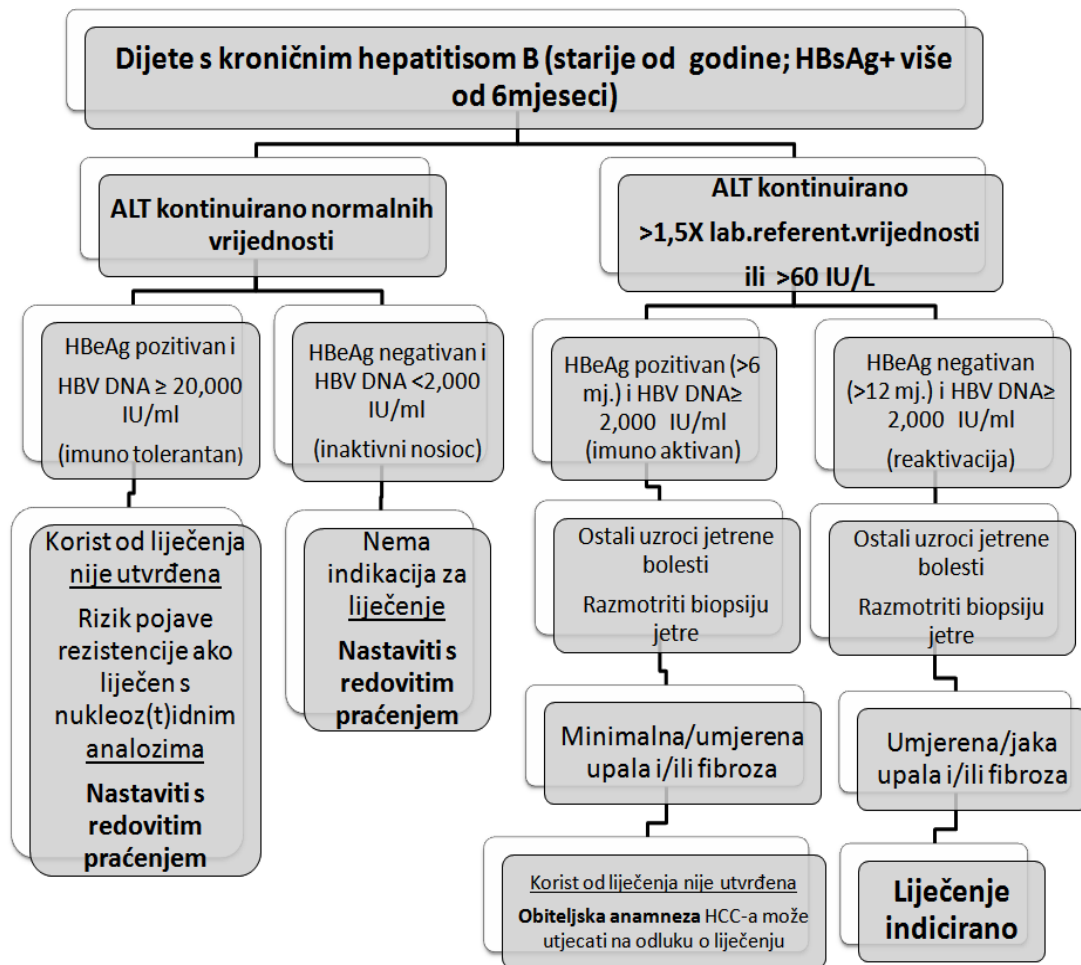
Dijete s kroničnim hepatitisom B (starije od godine; HBsAg+ više od 6mjeseci)

ALT kontinuirano normalnih vrijednosti

ALT kontinuirano
>1,5X lab.referent.vrijednosti
ili >60 IU/L

HBeAg pozitivan i
HBV DNA ≥ 20,000 IU/ml
(imuno tolerantan)

HBeAg negativan i HBV DNA <2,000 IU/ml
(inaktivni nosioc)

HBeAg pozitivan (>6 mj.) i HBV DNA≥ 2,000 IU/ml
(imuno aktivan)

HBeAg negativan (>12 mj.) i HBV DNA≥ 2,000 IU/ml
(reaktivacija)

Korist od liječenja nije utvrđena
Rizik pojave rezistencije ako liječen s nukleoz(t)idnim analozima
Nastaviti s redovitim praćenjem

Nema indikacija za liječenje
Nastaviti s redovitim praćenjem

Ostali uzroci jetrene bolesti
Razmotriti biopsiju jetre

Ostali uzroci jetrene bolesti
Razmotriti biopsiju jetre

Minimalna/umjerena upala i/ili fibroza

Umjerena/jaka upala i/ili fibroza

Korist od liječenja nije utvrđena
Obiteljska anamneza HCC-a može utjecati na odluku o liječenju

Liječenje indicirano